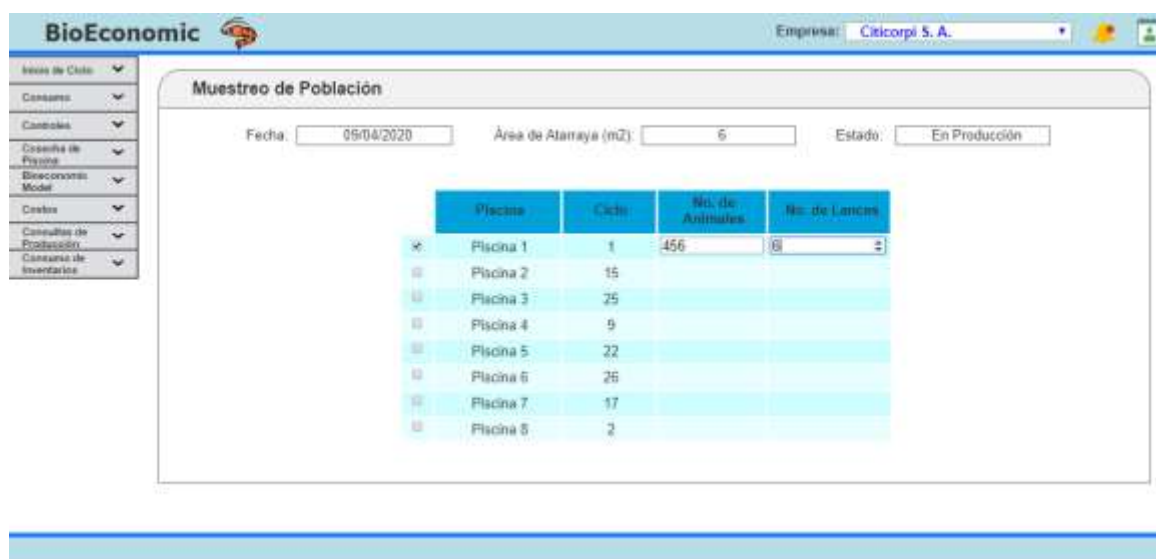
BioEconomic

Empresa: Citicorpi S. A.

Inicio de Ciclo
Consumo
Controles
Cosecha de Piscina
Bioeconomic Model
Costos
Consultas de Producción
Consumo de Inventarios

Muestreo de Población

Fecha: 09/04/2020 Área de Atarraya (m2): 6 Estado: En Producción

| | Piscina | Ciclo | No. de Animales | No. de Lances |
|---|---|---|---|---|
| ☑ | Piscina 1 | 1 | 456 | 6 |
| ☐ | Piscina 2 | 15 | | |
| ☐ | Piscina 3 | 25 | | |
| ☐ | Piscina 4 | 9 | | |
| ☐ | Piscina 5 | 22 | | |
| ☐ | Piscina 6 | 26 | | |
| ☐ | Piscina 7 | 17 | | |
| ☐ | Piscina 8 | 2 | | |